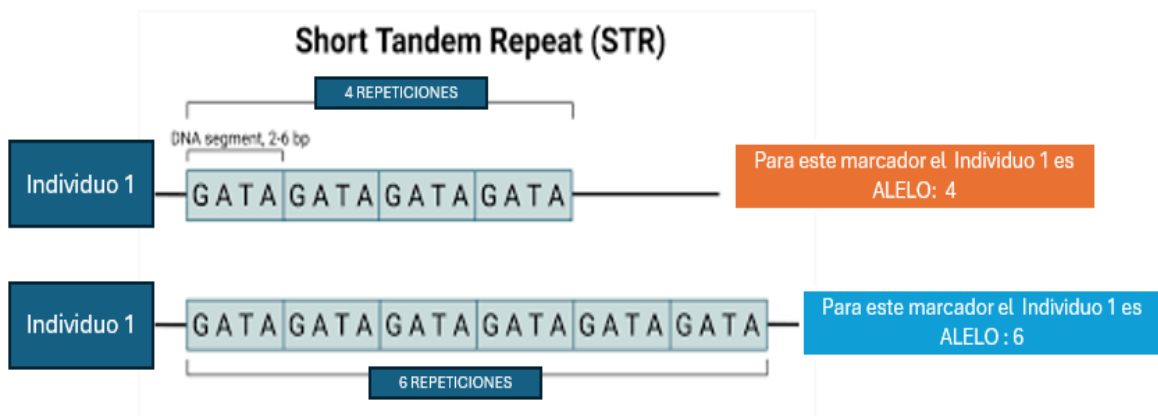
Short Tandem Repeat (STR)

4 REPETICIONES

DNA segment, 2-6 bp

Individuo 1

GATA GATA GATA GATA

Para este marcador el Individuo 1 es ALELO: 4

Individuo 1

GATA GATA GATA GATA GATA GATA

Para este marcador el Individuo 1 es ALELO : 6

6 REPETICIONES